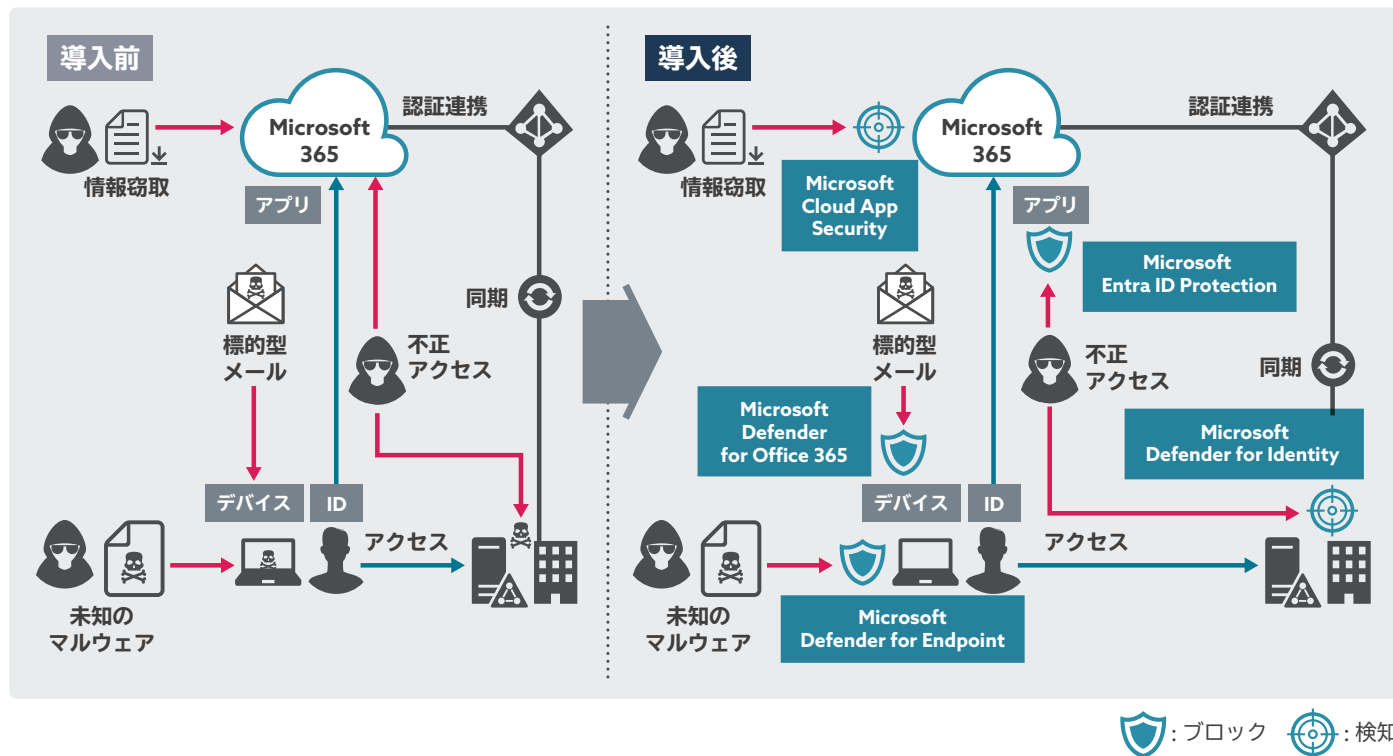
導入前

Microsoft 365

認証連携

情報窃取

アプリ

標的型メール

同期

不正アクセス

デバイス

ID

アクセス

未知のマルウェア

導入後

Microsoft 365

認証連携

情報窃取

Microsoft Cloud App Security

アプリ

Microsoft Entra ID Protection

標的型メール

同期

不正アクセス

Microsoft Defender for Office 365

Microsoft Defender for Identity

デバイス

ID

アクセス

未知のマルウェア

Microsoft Defender for Endpoint

: ブロック : 検知